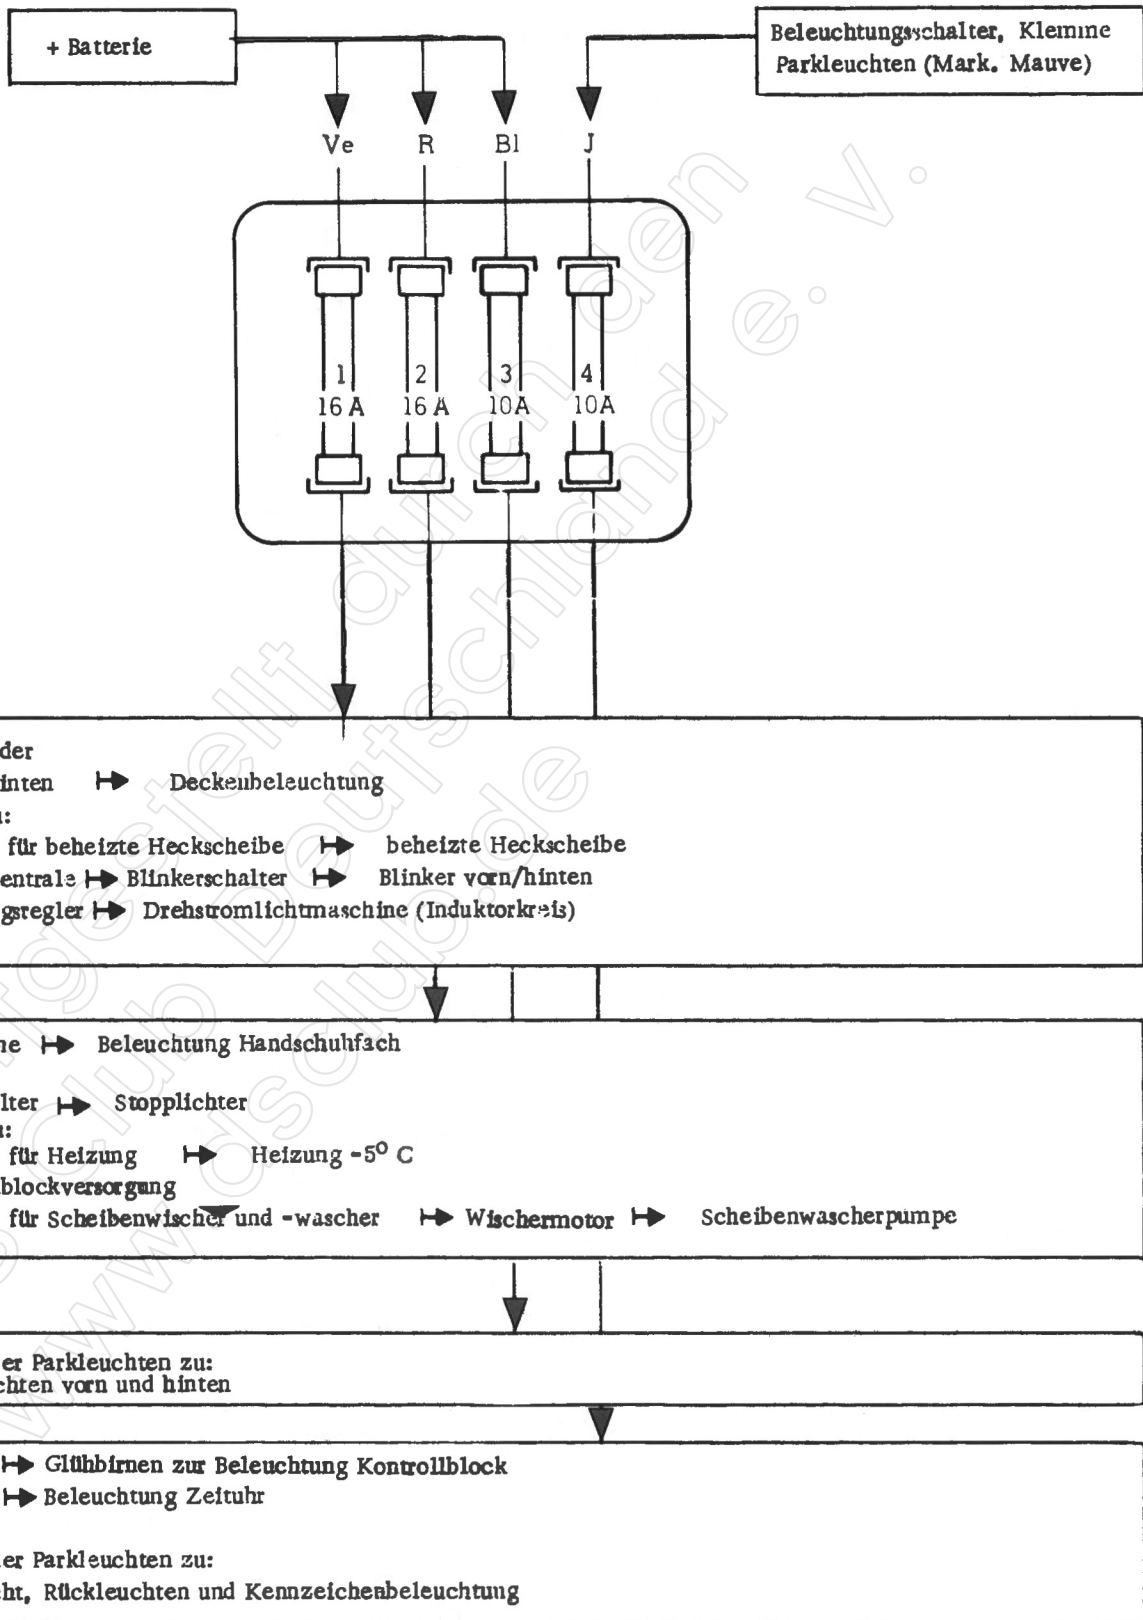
+ Batterie

Beleuchtungsschalter, Klemme Parkleuchten (Mark. Mauve)

Ve R Bl J

1 16 A
2 16 A
3 10A
4 10A

der
inten ↦ Deckenbeleuchtung
:
für beheizte Heckscheibe ↦ beheizte Heckscheibe
entrale ↦ Blinkerschalter ↦ Blinker vorn/hinten
gsregler ↦ Drehstromlichtmaschine (Induktorkreis)

ne ↦ Beleuchtung Handschuhfach

lter ↦ Stopplichter
:
für Heizung ↦ Heizung -5° C
blockversorgung
für Scheibenwischer und -wascher ↦ Wischermotor ↦ Scheibenwascherpumpe

er Parkleuchten zu:
chten vorn und hinten

↦ Glühbirnen zur Beleuchtung Kontrollblock
↦ Beleuchtung Zeituhr

er Parkleuchten zu:
ht, Rückleuchten und Kennzeichenbeleuchtung